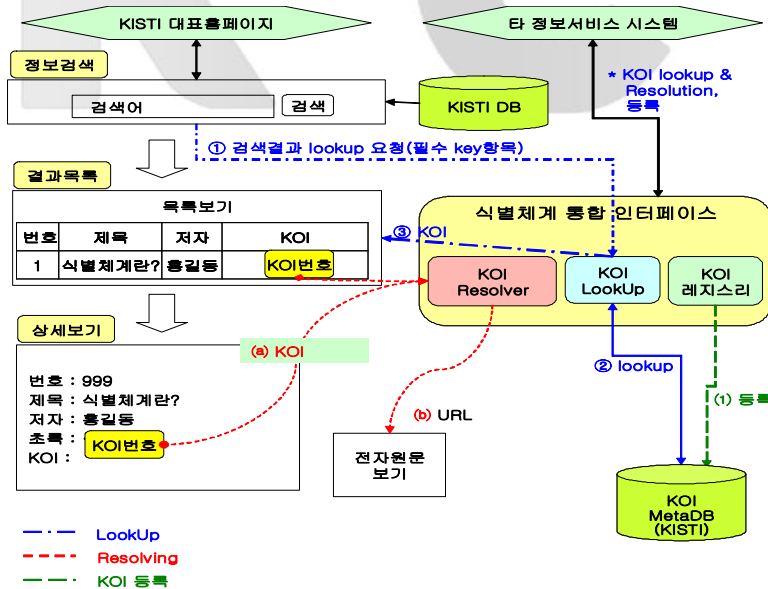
KISTI 대표홈페이지

타 정보서비스 시스템

정보검색

검색어

검색

KISTI DB

* KOI lookup & Resolution, 등록

① 검색결과 lookup 요청(필수 key항목)

결과목록

목록보기

| 번호 | 제목 | 저자 | KOI |
|---|---|---|---|
| 1 | 식별체계란? | 홍길동 | KOI번호 |

③ KOI

식별체계 통합 인터페이스

KOI Resolver

KOI LookUp

KOI 레지스트리

상세보기

(a) KOI

번호 : 999
제목 : 식별체계란?
저자 : 홍길동
초록 :
KOI :

KOI번호

(b) URL

전자원문 보기

② lookup

(1) 등록

KOI MetaDB (KISTI)

LookUp

Resolving

KOI 등록